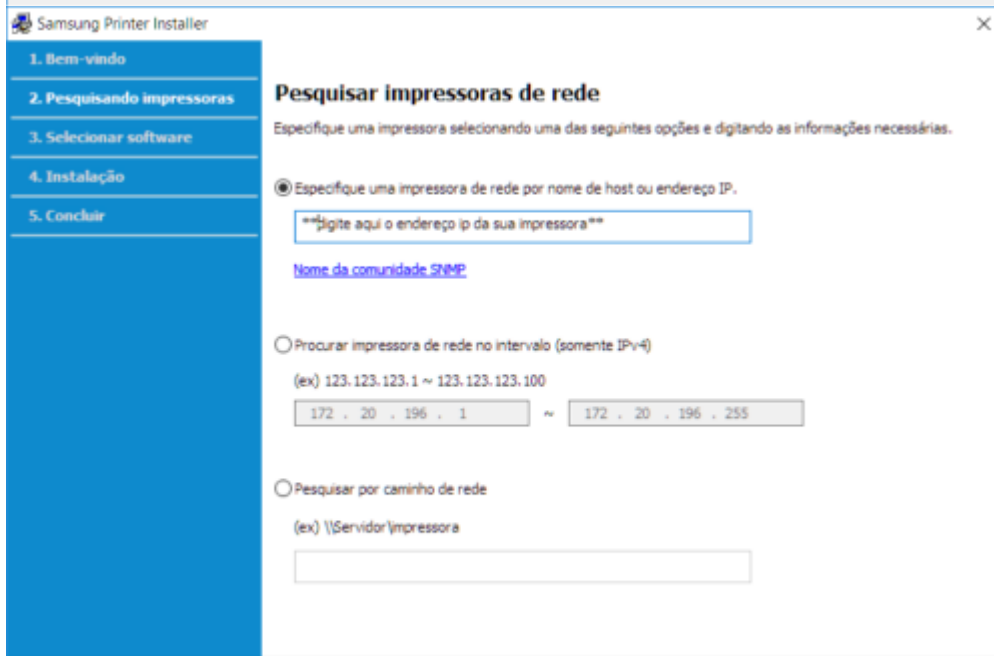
Samsung Printer Installer

×

1. Bem-vindo

2. Pesquisando impressoras

3. Selecionar software

4. Instalação

5. Concluir

Pesquisar impressoras de rede

Especifique uma impressora selecionando uma das seguintes opções e digitando as informações necessárias.

Especifique uma impressora de rede por nome de host ou endereço IP.

**digite aqui o endereço ip da sua impressora**

Nome da comunidade SNMP

Procurar impressora de rede no intervalo (somente IPv4)

(ex) 123.123.123.1 ~ 123.123.123.100

172 . 20 . 196 . 1 ~ 172 . 20 . 196 . 255

Pesquisar por caminho de rede

(ex) \\Servidor\impressora